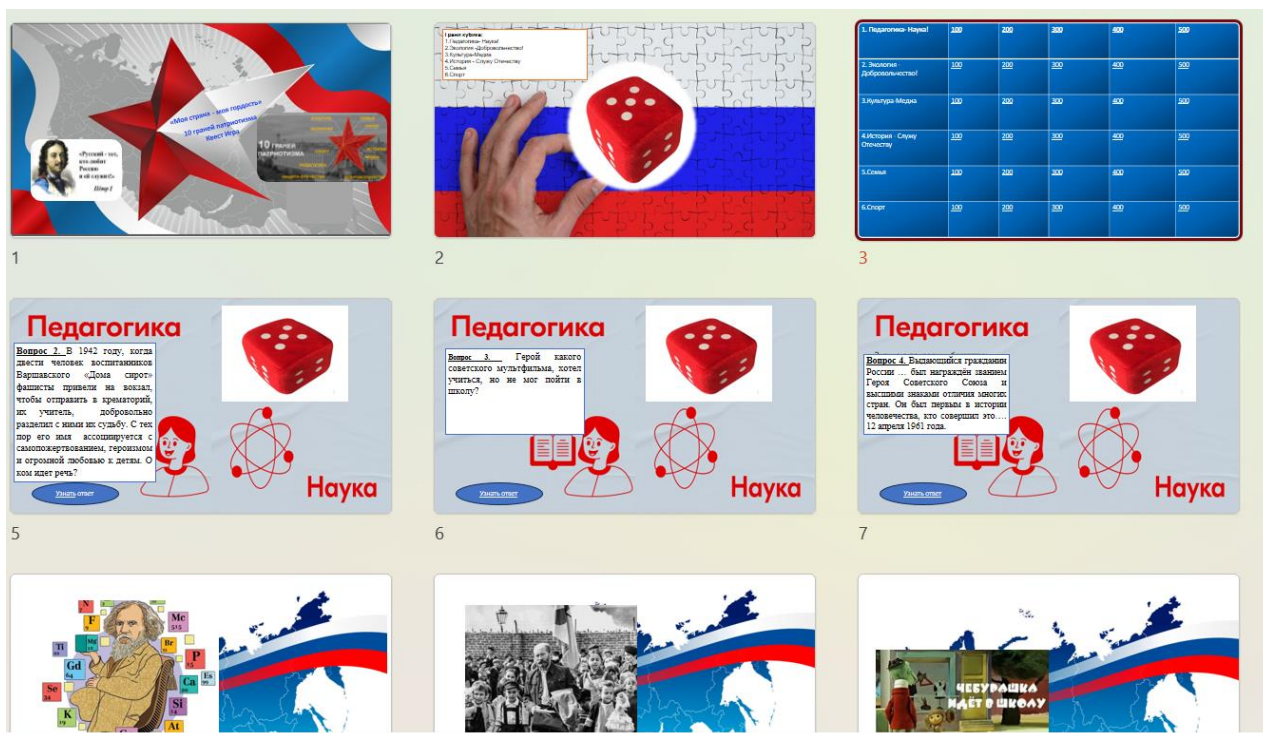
«Моя страна - моя гордость»
10 граней патриотизма
Квест Игра

«Русский - тот, кто любит Россию и ей служит»
Пётр I

10 ГРАНЕЙ ПАТРИОТИЗМА

1

I грани кубика:
1.Педагогика- Наука!
2.Экология -Добровольчество!
3.Культура-Медиа
4.История – Служу Отечеству
5.Семья
6.Спорт

2

| 1. Педагогика- Наука! | 100 | 200 | 300 | 400 | 500 |
|---|---|---|---|---|---|
| 2. Экология - Добровольчество! | 100 | 200 | 300 | 400 | 500 |
| 3.Культура-Медиа | 100 | 200 | 300 | 400 | 500 |
| 4.История - Служу Отечеству | 100 | 200 | 300 | 400 | 500 |
| 5.Семья | 100 | 200 | 300 | 400 | 500 |
| 6.Спорт | 100 | 200 | 300 | 400 | 500 |

3

Педагогика
Вопрос 2. В 1942 году, когда двести человек воспитанников Варшавского «Дома сирот» фашисты привели на вокзал, чтобы отправить в крематорий, их учитель, добровольно разделил с ними их судьбу. С тех пор его имя ассоциируется с самопожертвованием, героизмом и огромной любовью к детям. О ком идет речь?
Узнать ответ
Наука

5

Педагогика
Вопрос 3. Герой какого советского мультфильма, хотел учиться, но не мог пойти в школу?
Узнать ответ
Наука

6

Педагогика
Вопрос 4. Выдающийся гражданин России … был награждён званием Героя Советского Союза и высшими знаками отличия многих стран. Он был первым в истории человечества, кто совершил это… 12 апреля 1961 года.
Узнать ответ
Наука

7

N F Mc Ti Mg Br Gd P Ca Es Se Si K

ЧЕБУРАШКА ИДЁТ В ШКОЛУ